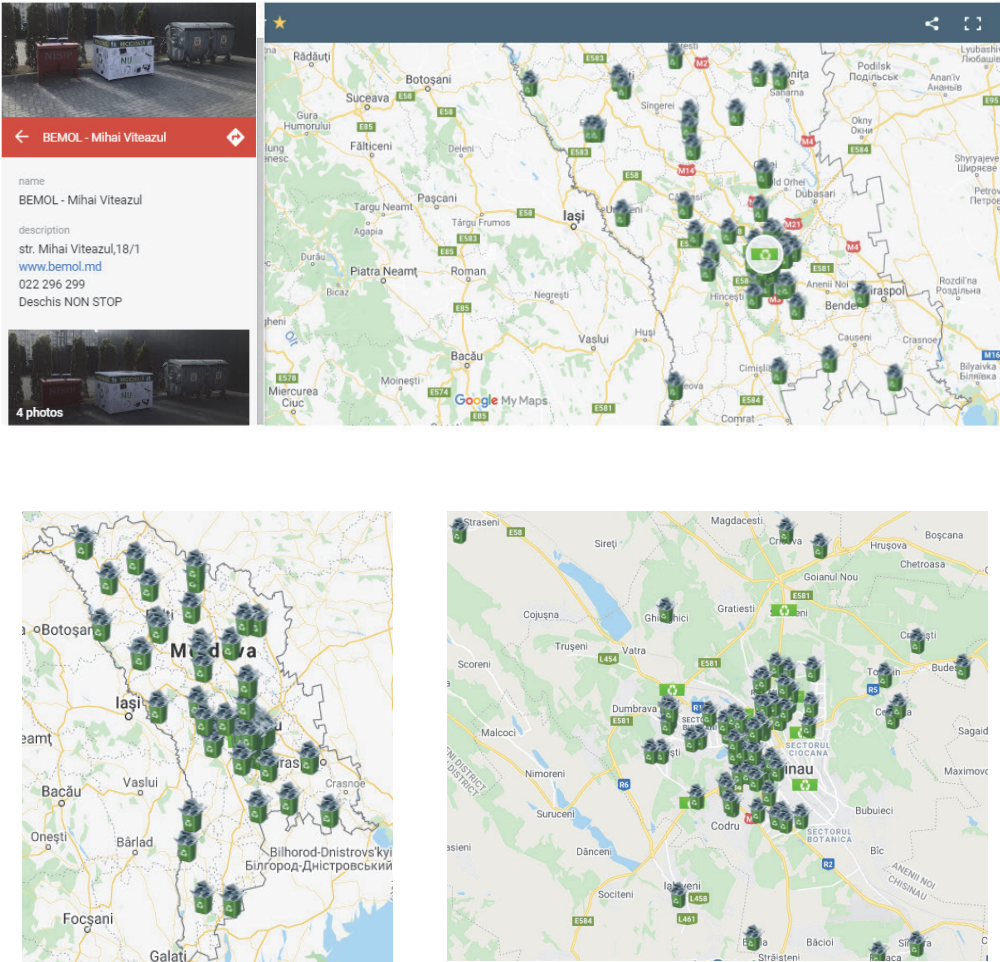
BEMOL - Mihai Viteazul

name
BEMOL - Mihai Viteazul

description
str. Mihai Viteazul,18/1
www.bemol.md
022 296 299
Deschis NON STOP

4 photos

Rădăuți
Botoșani
Suceava
Gura Humorului
Fălticeni
Pașcani
Târgu Neamț
Târgu Frumos
Iași
Agapia
Piatra Neamț
Roman
Bicaz
Negrești
Vaslui
Huși
Bacău
Moinești
Miercurea Ciuc
Sângerei
Soroca
Orhei
Dubăsari
Hîncești
Anenii Noi
Bender
Tiraspol
Căușeni
Crasnoe
Cimișlia
Comrat
Lyubashivka
Podilsk
Ananiv
Okny
Shyryayeve
Petrove
Rozdilna
Bilyaivka
E583
E58
E85
E574
E581
E584
M2
M14
M4
M21
M3
M16
Google My Maps

Botoșani
Moldova
Iași
Vaslui
Bacău
Onești
Bârlad
Focșani
Galați
Crasnoe
Bilhorod-Dnistrovs'kyi
Білгород-Дністровський

Straseni
Magdacesti
Sireți
Cricova
Boșcana
Hrușova
Goianul Nou
Chetroasa
Gratiesti
Cojușna
Ghidighici
Trușeni
Vatra
Scoreni
Dumbrava
Malcoci
Nimoreni
Suruceni
Codru
Dănceni
Sociteni
Ialoveni
Bubuieci
Bîc
Maximov
Sagaid
Budești
Tohatin
Colonița
Bacioi
Străișteni
Sîngera
SECTORUL CIOCANA
SECTORUL BOTANICA
ANENII NOI CHISINAU
E58
E581
E584
L454
L458
L461
R1
R2
R5
R6
M